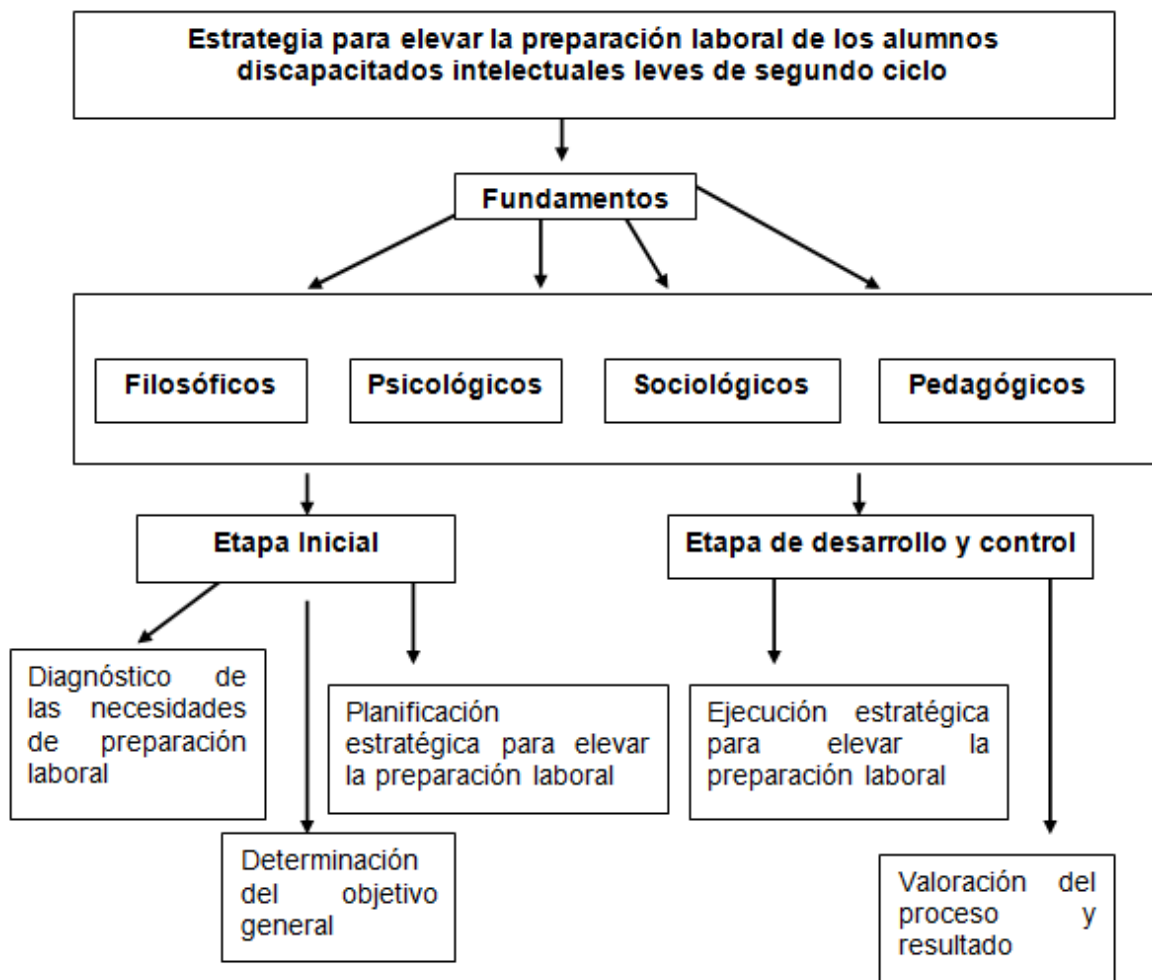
Estrategia para elevar la preparación laboral de los alumnos discapacitados intelectuales leves de segundo ciclo

Fundamentos

Filosóficos

Psicológicos

Sociológicos

Pedagógicos

Etapa Inicial

Etapa de desarrollo y control

Diagnóstico de las necesidades de preparación laboral

Planificación estratégica para elevar la preparación laboral

Ejecución estratégica para elevar la preparación laboral

Determinación del objetivo general

Valoración del proceso y resultado